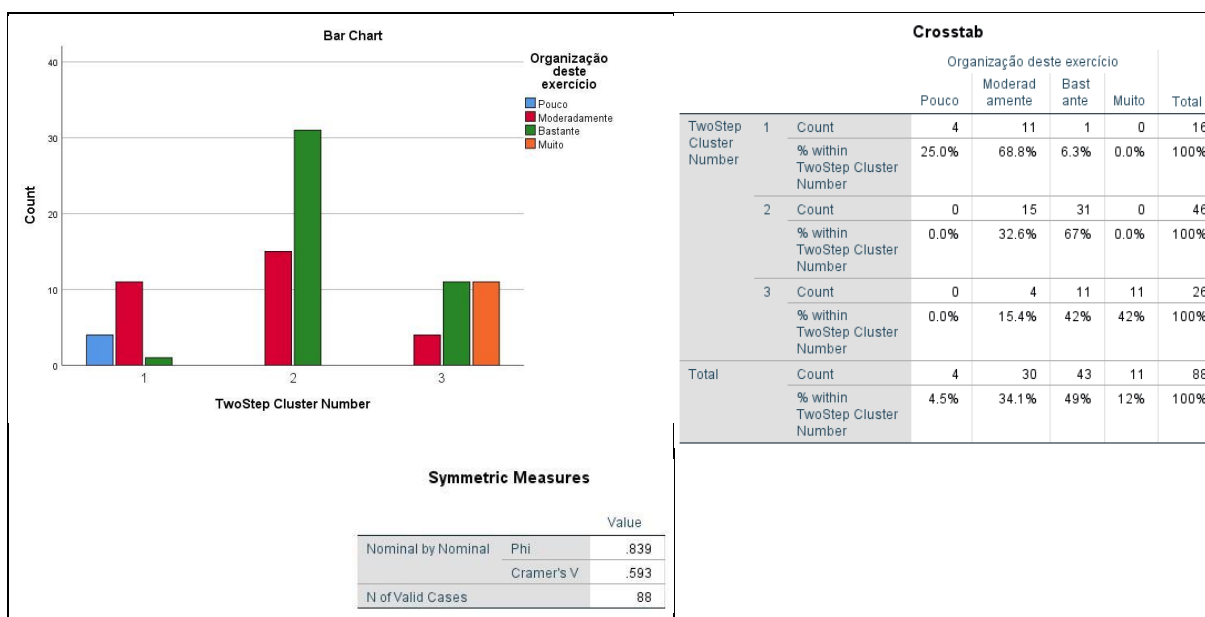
Bar Chart

Organização deste exercicio
Pouco
Moderadamente
Bastante
Muito

40
30
20
10
0
Count

1
2
3
TwoStep Cluster Number

Crosstab

| | | | Organização deste exercício | | | | |
|---|---|---|---|---|---|---|---|
| | | | Pouco | Moderadamente | Bastante | Muito | Total |
| TwoStep Cluster Number | 1 | Count | 4 | 11 | 1 | 0 | 16 |
| | | % within TwoStep Cluster Number | 25.0% | 68.8% | 6.3% | 0.0% | 100% |
| | 2 | Count | 0 | 15 | 31 | 0 | 46 |
| | | % within TwoStep Cluster Number | 0.0% | 32.6% | 67% | 0.0% | 100% |
| | 3 | Count | 0 | 4 | 11 | 11 | 26 |
| | | % within TwoStep Cluster Number | 0.0% | 15.4% | 42% | 42% | 100% |
| Total | | Count | 4 | 30 | 43 | 11 | 88 |
| | | % within TwoStep Cluster Number | 4.5% | 34.1% | 49% | 12% | 100% |

Symmetric Measures

| | | Value |
|---|---|---|
| Nominal by Nominal | Phi | .839 |
| | Cramer's V | .593 |
| N of Valid Cases | | 88 |